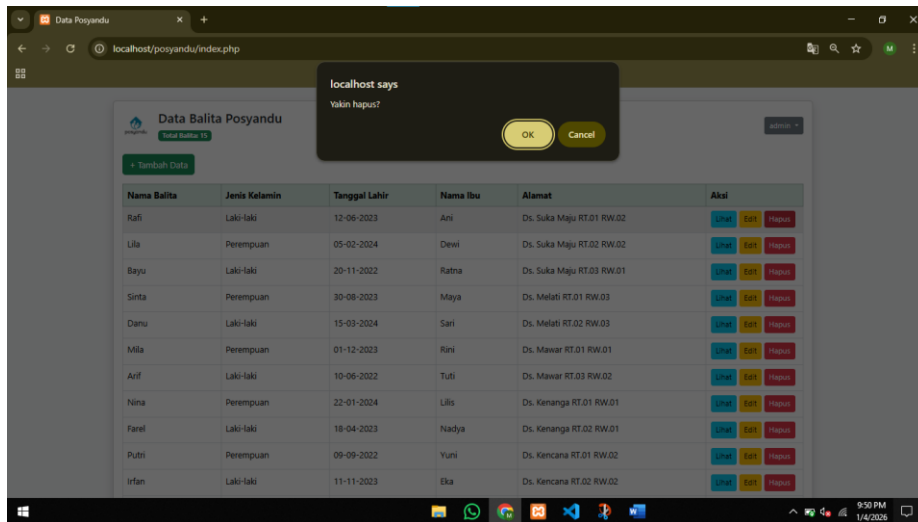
Data Posyandu ×

localhost/posyandu/index.php

localhost says

Yakin hapus?

OK Cancel

posyandu

Data Balita Posyandu

Total Balita: 15

admin

+ Tambah Data

| Nama Balita | Jenis Kelamin | Tanggal Lahir | Nama Ibu | Alamat | Aksi |
|---|---|---|---|---|---|
| Rafi | Laki-laki | 12-06-2023 | Ani | Ds. Suka Maju RT.01 RW.02 | Lihat Edit Hapus |
| Lila | Perempuan | 05-02-2024 | Dewi | Ds. Suka Maju RT.02 RW.02 | Lihat Edit Hapus |
| Bayu | Laki-laki | 20-11-2022 | Ratna | Ds. Suka Maju RT.03 RW.01 | Lihat Edit Hapus |
| Sinta | Perempuan | 30-08-2023 | Maya | Ds. Melati RT.01 RW.03 | Lihat Edit Hapus |
| Danu | Laki-laki | 15-03-2024 | Sari | Ds. Melati RT.02 RW.03 | Lihat Edit Hapus |
| Mila | Perempuan | 01-12-2023 | Rini | Ds. Mawar RT.01 RW.01 | Lihat Edit Hapus |
| Arif | Laki-laki | 10-06-2022 | Tuti | Ds. Mawar RT.03 RW.02 | Lihat Edit Hapus |
| Nina | Perempuan | 22-01-2024 | Lilis | Ds. Kenanga RT.01 RW.01 | Lihat Edit Hapus |
| Farel | Laki-laki | 18-04-2023 | Nadya | Ds. Kenanga RT.02 RW.01 | Lihat Edit Hapus |
| Putri | Perempuan | 09-09-2022 | Yuni | Ds. Kencana RT.01 RW.02 | Lihat Edit Hapus |
| Irfan | Laki-laki | 11-11-2023 | Eka | Ds. Kencana RT.02 RW.02 | Lihat Edit Hapus |

9:50 PM
1/4/2026